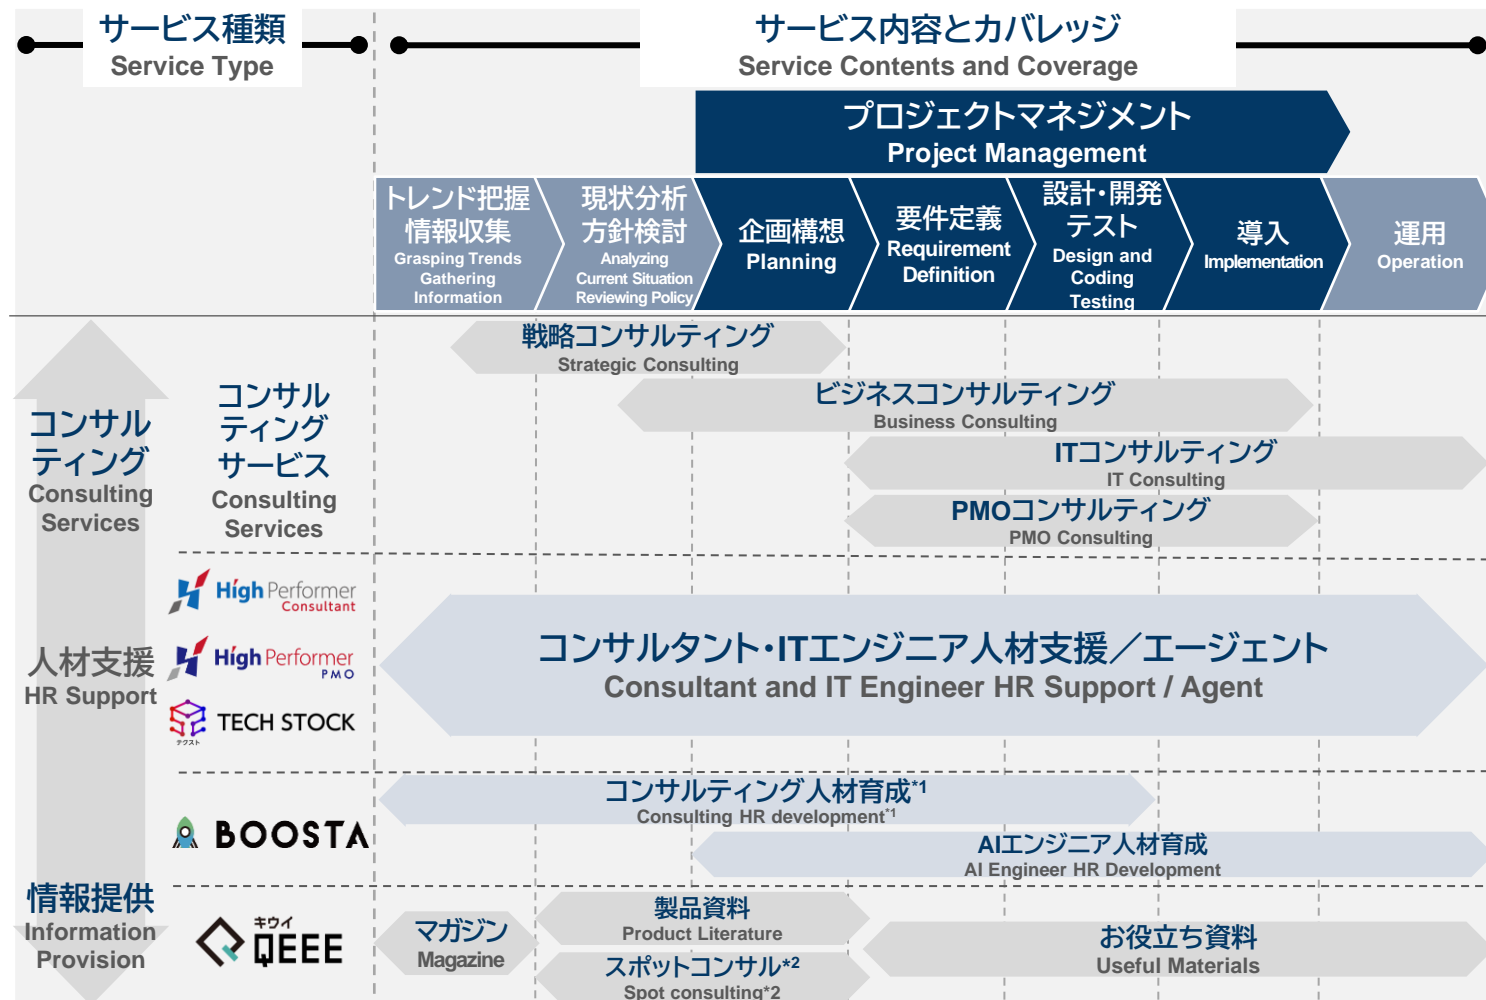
サービス種類
Service Type

サービス内容とカバレッジ
Service Contents and Coverage

プロジェクトマネジメント
Project Management

トレンド把握
情報収集
Grasping Trends Gathering Information

現状分析
方針検討
Analyzing Current Situation Reviewing Policy

企画構想
Planning

要件定義
Requirement Definition

設計・開発
テスト
Design and Coding Testing

導入
Implementation

運用
Operation

コンサルティング
Consulting Services

コンサルティングサービス
Consulting Services

戦略コンサルティング
Strategic Consulting

ビジネスコンサルティング
Business Consulting

ITコンサルティング
IT Consulting

PMOコンサルティング
PMO Consulting

人材支援
HR Support

High Performer Consultant

High Performer PMO

TECH STOCK
テクスト

コンサルタント・ITエンジニア人材支援／エージェント
Consultant and IT Engineer HR Support / Agent

BOOSTA

コンサルティング人材育成*1
Consulting HR development*1

AIエンジニア人材育成
AI Engineer HR Development

情報提供
Information Provision

キウイ
QEEE

マガジン
Magazine

製品資料
Product Literature

スポットコンサル*2
Spot consulting*2

お役立ち資料
Useful Materials